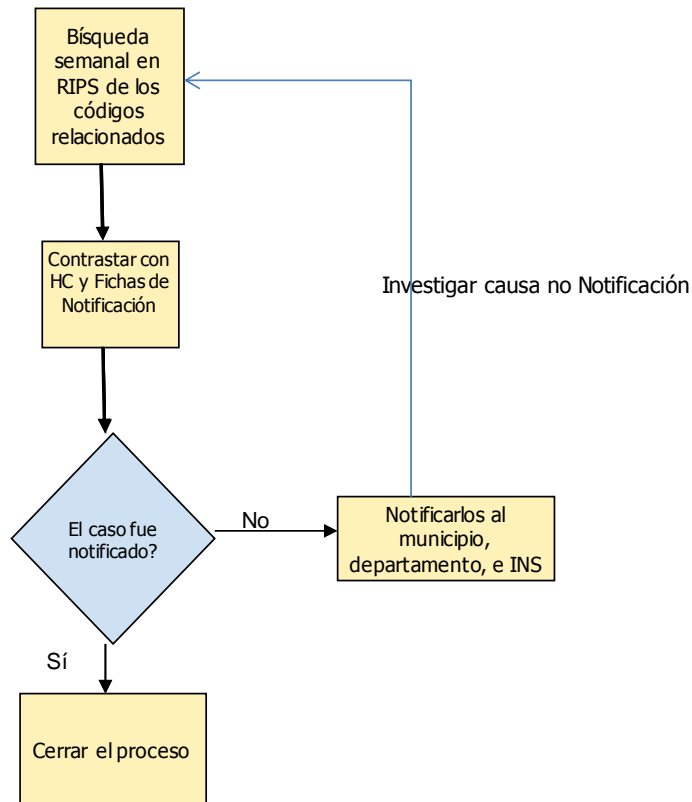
Búsqueda semanal en RIPS de los códigos relacionados

Contrastar con HC y Fichas de Notificación

El caso fue notificado?

No

Notificarlos al municipio, departamento, e INS

Investigar causa no Notificación

Sí

Cerrar el proceso